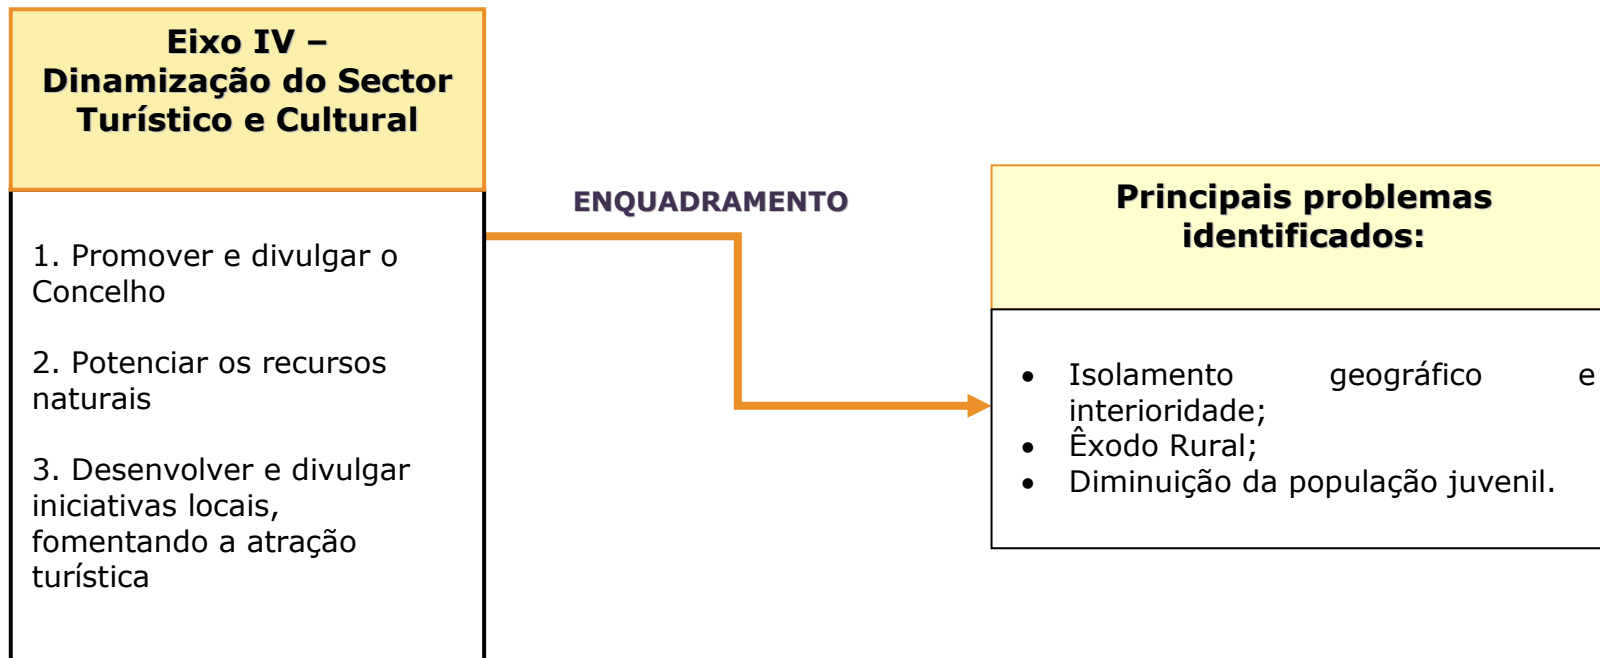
Eixo IV – Dinamização do Sector Turístico e Cultural

1. Promover e divulgar o Concelho

2. Potenciar os recursos naturais

3. Desenvolver e divulgar iniciativas locais, fomentando a atração turística

ENQUADRAMENTO

Principais problemas identificados:

- Isolamento geográfico e interioridade;
- Êxodo Rural;
- Diminuição da população juvenil.